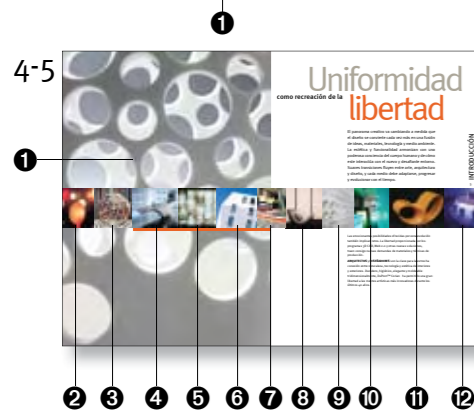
❶

4-5

❶

Uniformidad
como recreación de la libertad

El panorama creativo va cambiando a medida que el diseño se convierte cada vez más en una fusión de ideas, materiales, tecnología y medio ambiente. La estética y funcionalidad armonizan con una profunda conciencia del cuerpo humano y de cómo este interactúa con el nuevo y desafiante entorno. Nuevas transiciones fluyen entre arte, arquitectura y diseño, y cada medio debe adaptarse, progresar y evolucionar con el tiempo.

INTRODUCCIÓN

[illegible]

❷ ❸ ❹ ❺ ❻ ❼ ❽ ❾ ❿ ⓫ ⓬